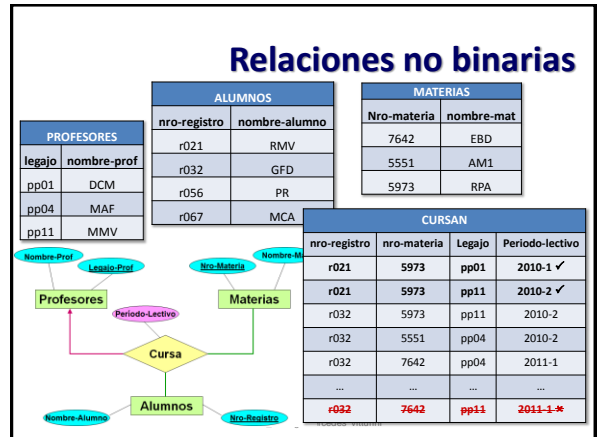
Relaciones no binarias

| ALUMNOS | |
|---|---|
| nro-registro | nombre-alumno |
| r021 | RMV |
| r032 | GFD |
| r056 | PR |
| r067 | MCA |

| MATERIAS | |
|---|---|
| Nro-materia | nombre-mat |
| 7642 | EBD |
| 5551 | AM1 |
| 5973 | RPA |

| PROFESORES | |
|---|---|
| legajo | nombre-prof |
| pp01 | DCM |
| pp04 | MAF |
| pp11 | MMV |

Nombre-Prof
Legajo-Prof
Nro-Materia
Nombre-M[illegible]
Profesores
Materias
Periodo-Lectivo
Cursa
Alumnos
Nombre-Alumno
Nro-Registro

| CURSAN | | | |
|---|---|---|---|
| nro-registro | nro-materia | Legajo | Periodo-lectivo |
| r021 | 5973 | pp01 | 2010-1 ✓ |
| r021 | 5973 | pp11 | 2010-2 ✓ |
| r032 | 5973 | pp11 | 2010-2 |
| r032 | 5551 | pp04 | 2010-2 |
| r032 | 7642 | pp04 | 2011-1 |
| … | … | … | … |
| ~~r032~~ | ~~7642~~ | ~~pp11~~ | ~~2011-1~~ ✗ |

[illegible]